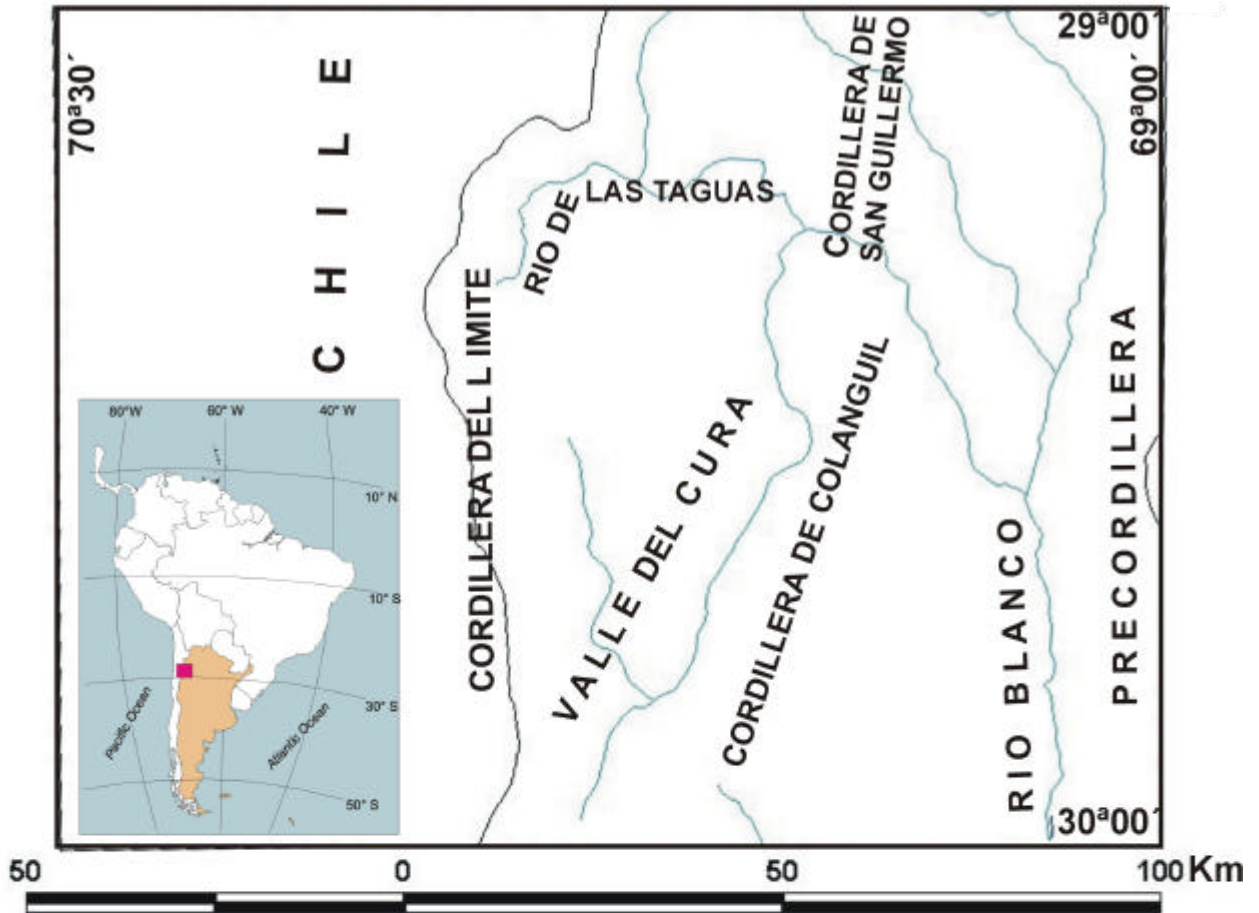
70ª30´

CHILE

80° W
60° W
40° W
10° N
10° S
30° S
50° S
Pacific Ocean
Atlantic Ocean

CORDILLERA DEL L IMITE

RIO DE LAS TAGUAS

CORDILLERA DE SAN GUILLERMO

29ª00´

69ª00´

VALLE DEL CURA

CORDILLERA DE COLANGUIL

RIO BLANCO

PRECORDILLERA

30ª00´

50 0 50 100 Km